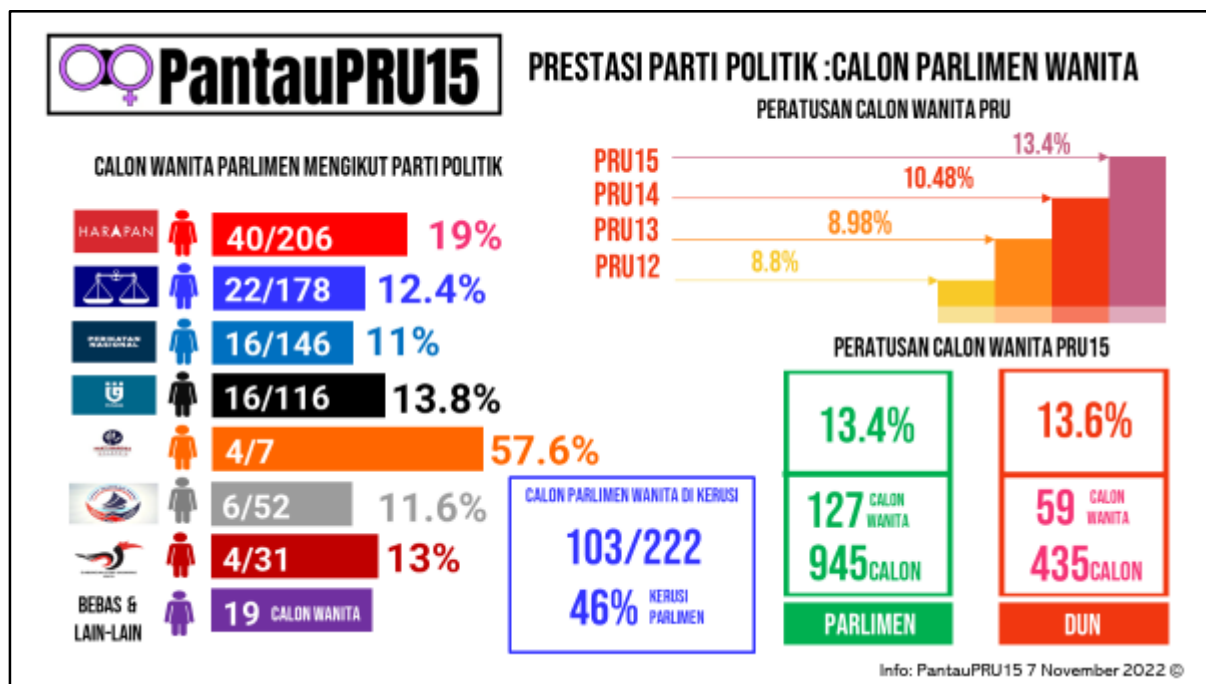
PantauPRU15

PRESTASI PARTI POLITIK :CALON PARLIMEN WANITA

PERATUSAN CALON WANITA PRU

PRU15 13.4%
PRU14 10.48%
PRU13 8.98%
PRU12 8.8%

CALON WANITA PARLIMEN MENGIKUT PARTI POLITIK

HARAPAN 40/206 19%
22/178 12.4%
PERIKATAN NASIONAL 16/146 11%
16/116 13.8%
4/7 57.6%
6/52 11.6%
4/31 13%
BEBAS & LAIN-LAIN 19 CALON WANITA

PERATUSAN CALON WANITA PRU15

13.4%
127 CALON WANITA
945 CALON
PARLIMEN

13.6%
59 CALON WANITA
435 CALON
DUN

CALON PARLIMEN WANITA DI KERUSI
103/222
46% KERUSI PARLIMEN

Info: PantauPRU15 7 November 2022 ©